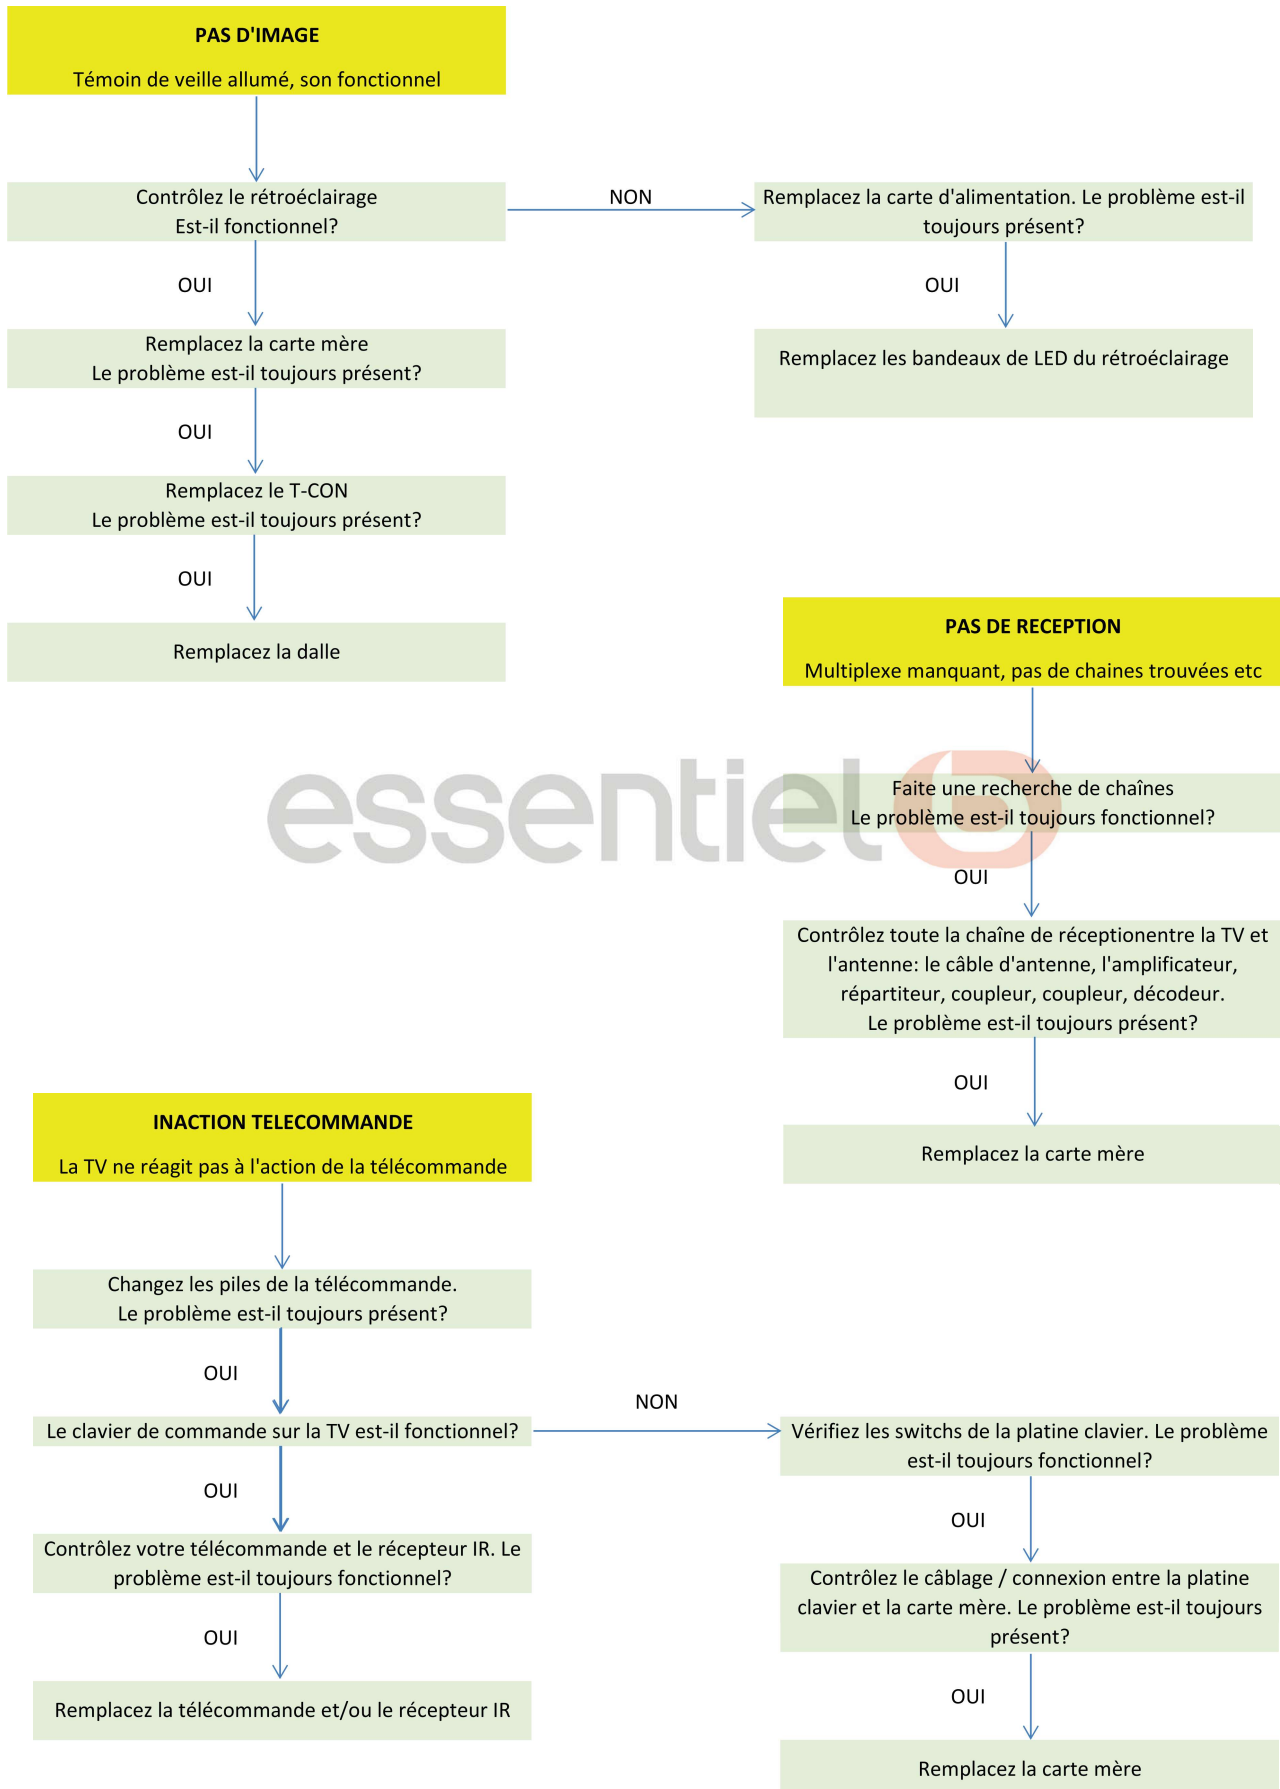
PAS D'IMAGE

Témoin de veille allumé, son fonctionnel

Contrôlez le rétroéclairage
Est-il fonctionnel?

NON

Remplacez la carte d'alimentation. Le problème est-il toujours présent?

OUI

Remplacez les bandeaux de LED du rétroéclairage

OUI

Remplacez la carte mère
Le problème est-il toujours présent?

OUI

Remplacez le T-CON
Le problème est-il toujours présent?

OUI

Remplacez la dalle

PAS DE RECEPTION

Multiplexe manquant, pas de chaines trouvées etc

essentiel

Faite une recherche de chaînes
Le problème est-il toujours fonctionnel?

OUI

Contrôlez toute la chaîne de réceptionentre la TV et l'antenne: le câble d'antenne, l'amplificateur, répartiteur, coupleur, coupleur, décodeur.
Le problème est-il toujours présent?

OUI

Remplacez la carte mère

INACTION TELECOMMANDE

La TV ne réagit pas à l'action de la télécommande

Changez les piles de la télécommande.
Le problème est-il toujours présent?

OUI

Le clavier de commande sur la TV est-il fonctionnel?

NON

Vérifiez les switchs de la platine clavier. Le problème est-il toujours fonctionnel?

OUI

Contrôlez le câblage / connexion entre la platine clavier et la carte mère. Le problème est-il toujours présent?

OUI

Remplacez la carte mère

OUI

Contrôlez votre télécommande et le récepteur IR. Le problème est-il toujours fonctionnel?

OUI

Remplacez la télécommande et/ou le récepteur IR